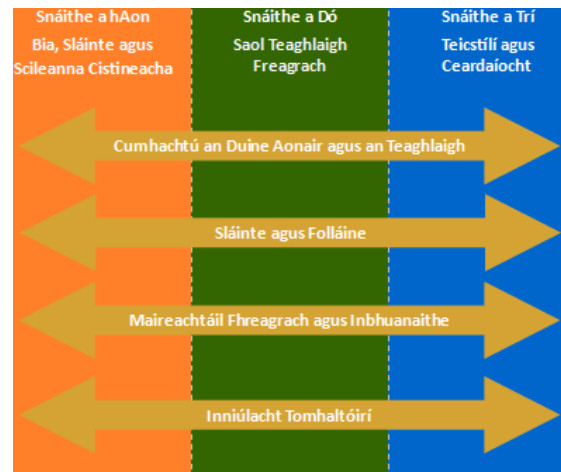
Snáithe a hAon
Bia, Sláinte agus Scileanna Cistineacha

Snáithe a Dó
Saol Teaghlaigh Freagrach

Snáithe a Trí
Teicstílí agus Ceardaíocht

Cumhachtú an Duine Aonair agus an Teaghlaigh

Sláinte agus Folláine

Maireachtáil Fhreagrach agus Inbhuanaithe

Inniúlacht Tomhaltóirí